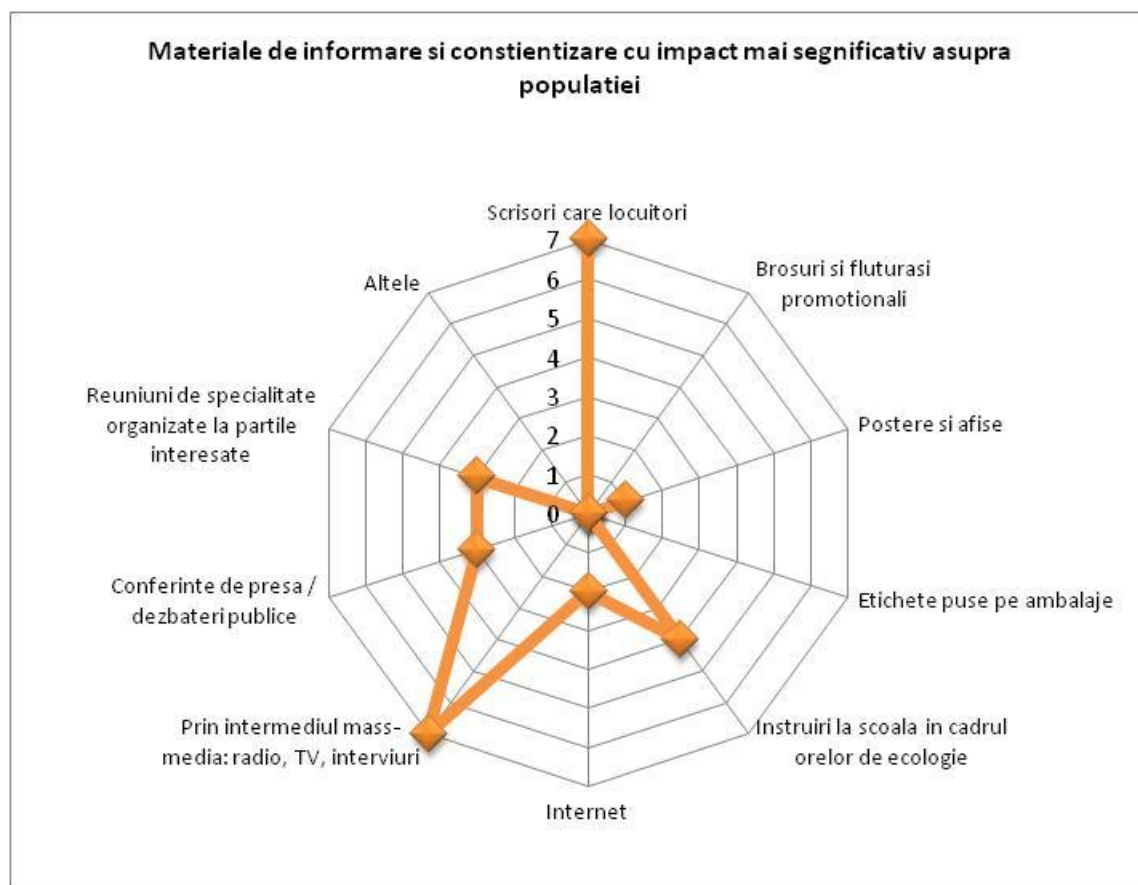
Materiale de informare si constientizare cu impact mai segnificativ asupra populatiei

Scrisori care locuitori

Brosuri si fluturasi promotionali

Postere si afise

Etichete puse pe ambalaje

Instruiri la scoala in cadrul orelor de ecologie

Internet

Prin intermediul mass-media: radio, TV, interviuri

Conferinte de presa / dezbateri publice

Reuniuni de specialitate organizate la partile interesate

Altele

7
6
5
4
3
2
1
0